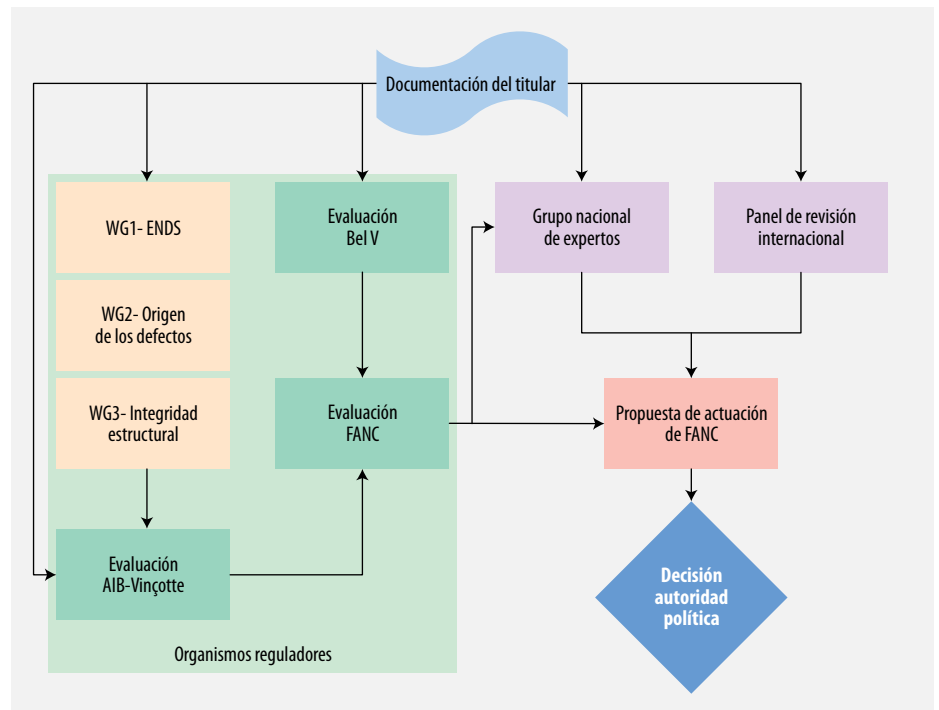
Documentación del titular

WG1- ENDS

WG2- Origen de los defectos

WG3- Integridad estructural

Evaluación AIB-Vinçotte

Evaluación Bel V

Evaluación FANC

Organismos reguladores

Grupo nacional de expertos

Panel de revisión internacional

Propuesta de actuación de FANC

Decisión autoridad política